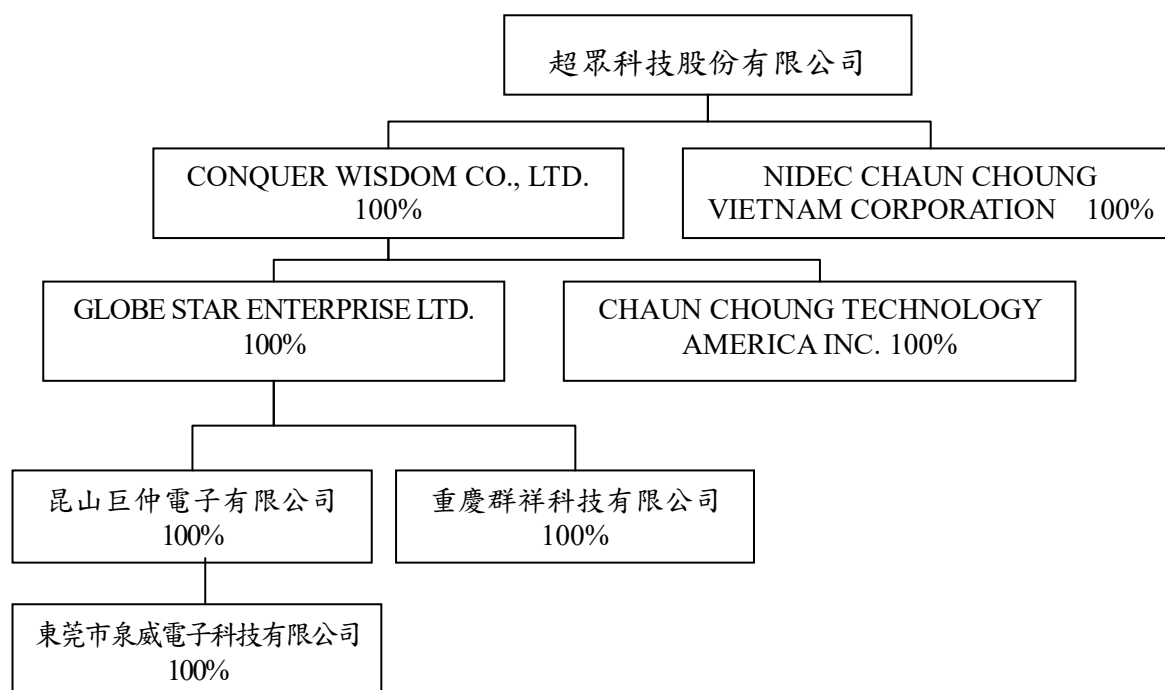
超眾科技股份有限公司

CONQUER WISDOM CO., LTD.
100%

NIDEC CHAUN CHOUNG VIETNAM CORPORATION 100%

GLOBE STAR ENTERPRISE LTD.
100%

CHAUN CHOUNG TECHNOLOGY AMERICA INC. 100%

昆山巨仲電子有限公司
100%

重慶群祥科技有限公司
100%

東莞市泉威電子科技有限公司
100%